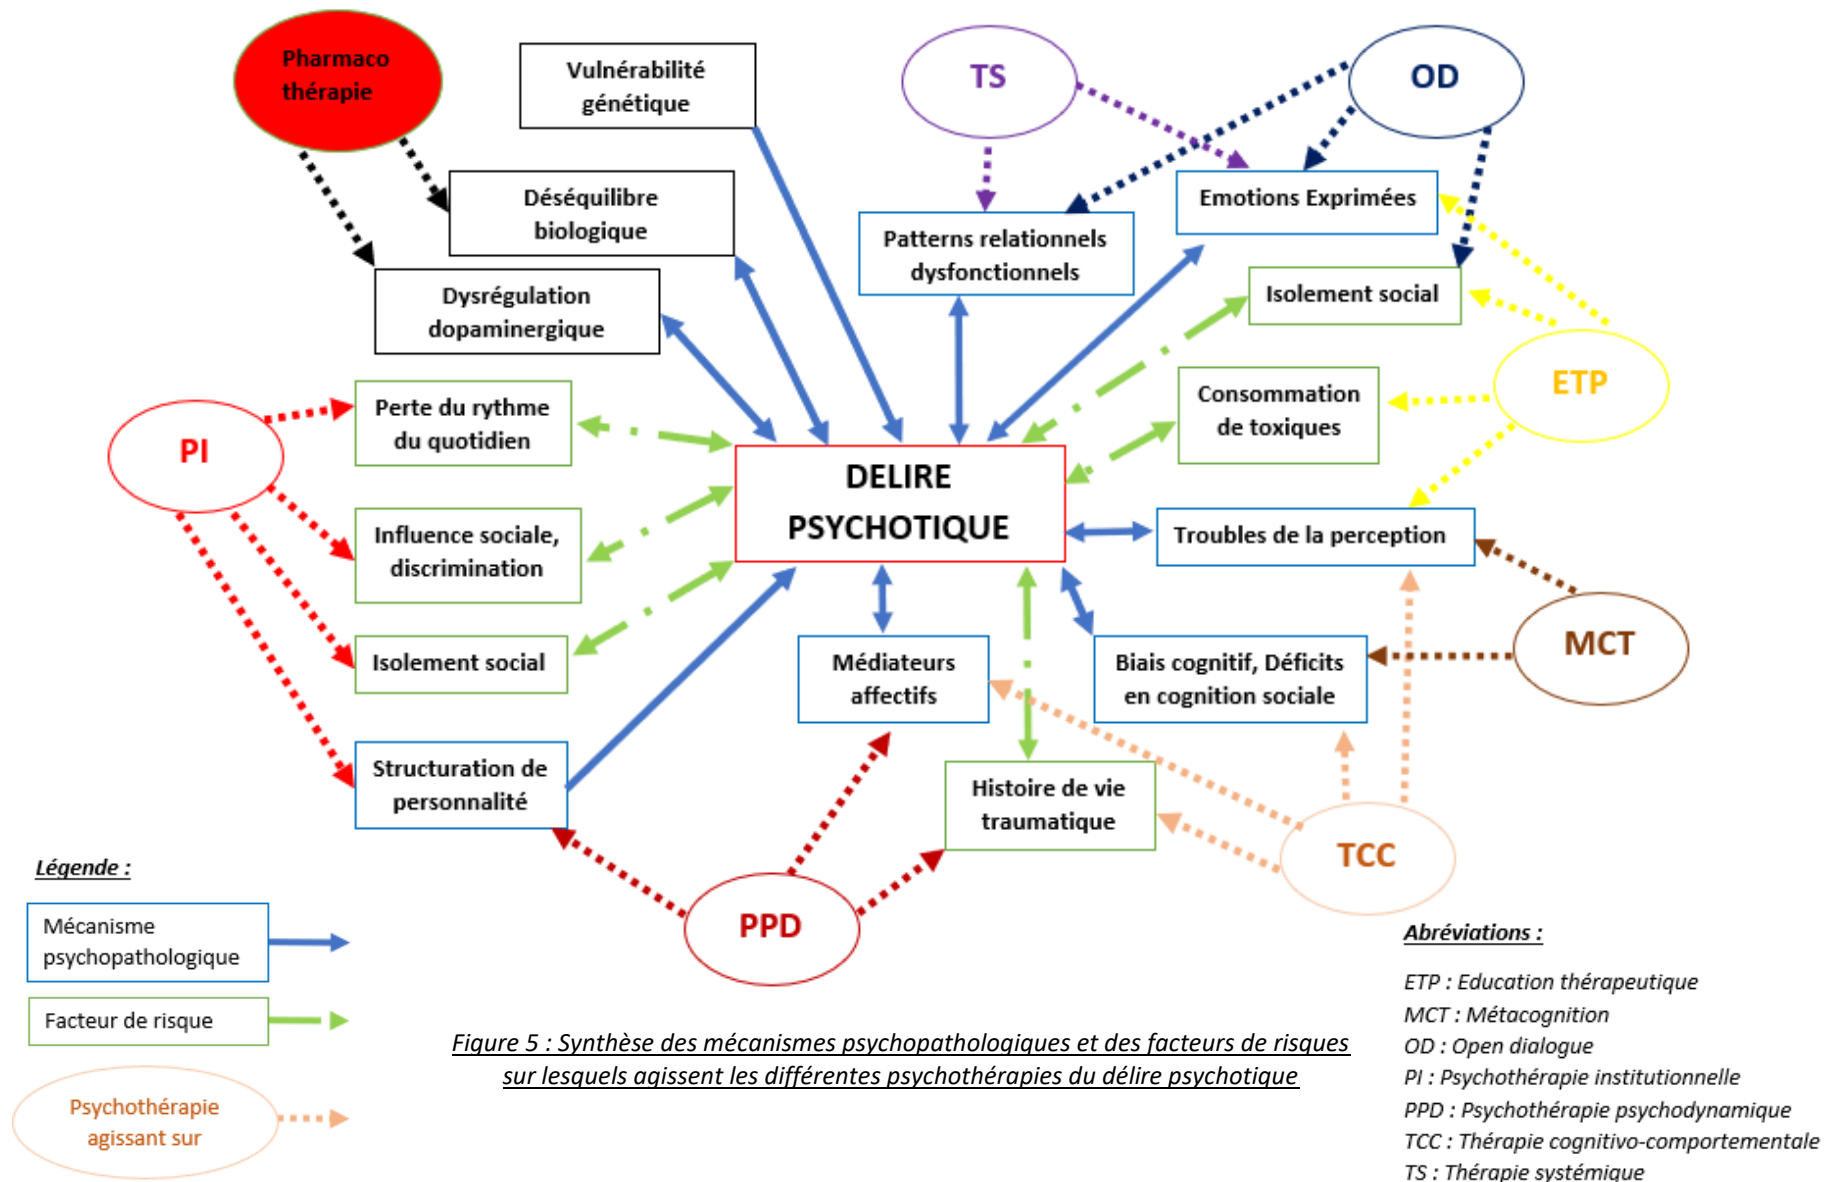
Pharmaco thérapie

Vulnérabilité génétique

TS

OD

Déséquilibre biologique

Patterns relationnels dysfonctionnels

Emotions Exprimées

Dysrégulation dopaminergique

Isolement social

Perte du rythme du quotidien

Consommation de toxiques

ETP

PI

DELIRE PSYCHOTIQUE

Influence sociale, discrimination

Troubles de la perception

Isolement social

Médiateurs affectifs

Biais cognitif, Déficits en cognition sociale

MCT

Structuration de personnalité

Histoire de vie traumatique

TCC

PPD

Légende :

Mécanisme psychopathologique

Facteur de risque

Psychothérapie agissant sur

Figure 5 : Synthèse des mécanismes psychopathologiques et des facteurs de risques sur lesquels agissent les différentes psychothérapies du délire psychotique

Abréviations :

ETP : Education thérapeutique
MCT : Métacognition
OD : Open dialogue
PI : Psychothérapie institutionnelle
PPD : Psychothérapie psychodynamique
TCC : Thérapie cognitivo-comportementale
TS : Thérapie systémique